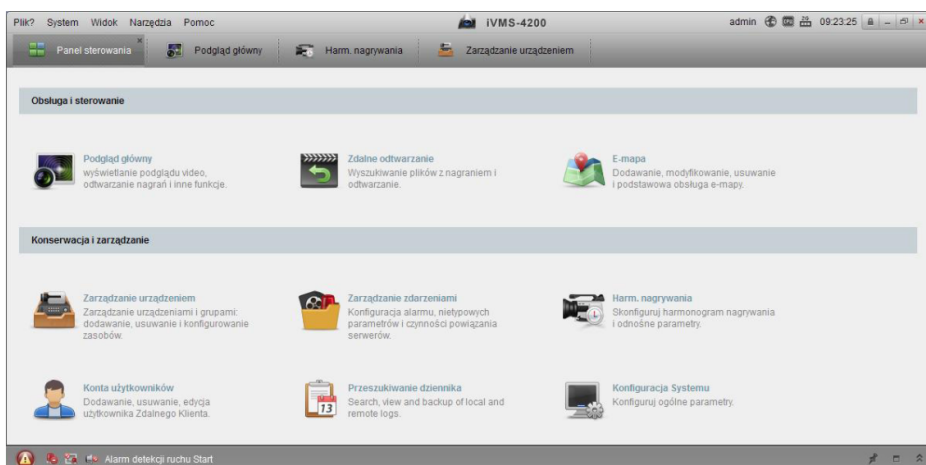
Plik? System Widok Narzędzia Pomoc

iVMS-4200

admin 09:23:25

Panel sterowania

Podgląd główny

Harm. nagrywania

Zarządzanie urządzeniem

Obsługa i sterowanie

Podgląd główny
wyświetlanie podglądu video, odtwarzanie nagrań i inne funkcje.

Zdalne odtwarzanie
Wyszukiwanie plików z nagraniem i odtwarzanie.

E-mapa
Dodawanie, modyfikowanie, usuwanie i podstawowa obsługa e-mapy.

Konserwacja i zarządzanie

Zarządzanie urządzeniem
Zarządzanie urządzeniami i grupami: dodawanie, usuwanie i konfigurowanie zasobów.

Zarządzanie zdarzeniami
Konfiguracja alarmu, nietypowych parametrów i czynności powiązania serwerów.

Harm. nagrywania
Skonfiguruj harmonogram nagrywania i odnośne parametry.

Konta użytkowników
Dodawanie, usuwanie, edycja użytkownika Zdalnego Klienta.

Przeszukiwanie dziennika
Search, view and backup of local and remote logs.

13

Konfiguracja Systemu
Konfiguruj ogólne parametry.

Alarm detekcji ruchu Start